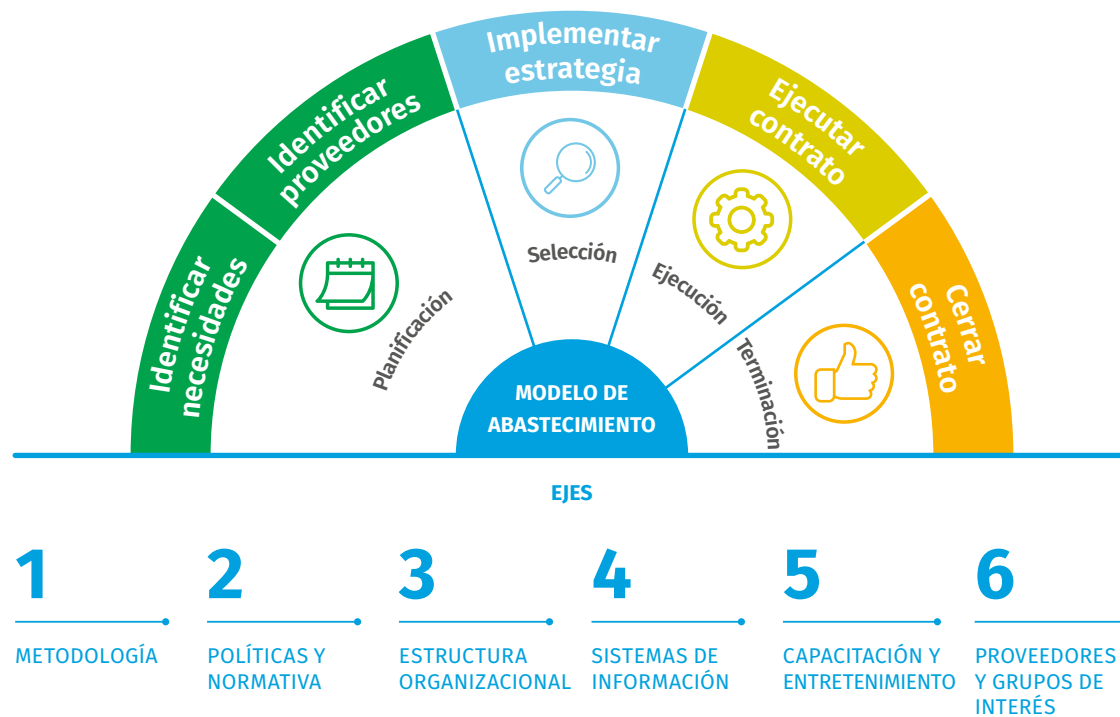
Identificar necesidades

Identificar proveedores

Implementar estrategia

Ejecutar contrato

Cerrar contrato

Planificación

Selección

Ejecución

Terminación

MODELO DE ABASTECIMIENTO

EJES

1
METODOLOGÍA

2
POLÍTICAS Y NORMATIVA

3
ESTRUCTURA ORGANIZACIONAL

4
SISTEMAS DE INFORMACIÓN

5
CAPACITACIÓN Y ENTRETENIMIENTO

6
PROVEEDORES Y GRUPOS DE INTERÉS